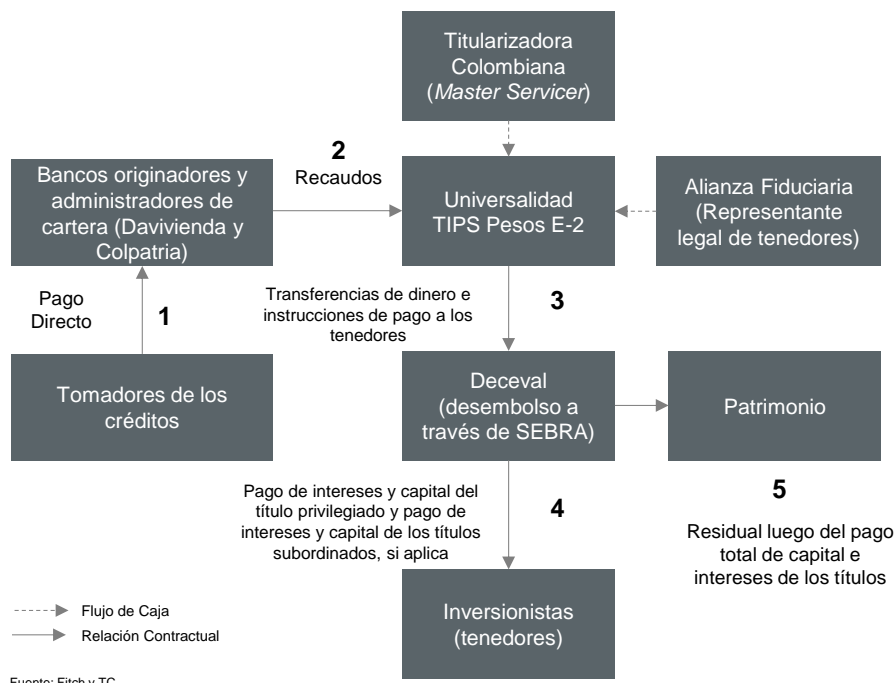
Titularizadora Colombiana (*Master Servicer*)

Bancos originadores y administradores de cartera (Davivienda y Colpatria)

2
Recaudos

Universalidad TIPS Pesos E-2

Alianza Fiduciaria (Representante legal de tenedores)

Pago Directo

1

Transferencias de dinero e instrucciones de pago a los tenedores

3

Tomadores de los créditos

Deceval (desembolso a través de SEBRA)

Patrimonio

Pago de intereses y capital del título privilegiado y pago de intereses y capital de los títulos subordinados, si aplica

4

5

Residual luego del pago total de capital e intereses de los títulos

Flujo de Caja

Relación Contractual

Inversionistas (tenedores)

Fuente: Fitch y TC